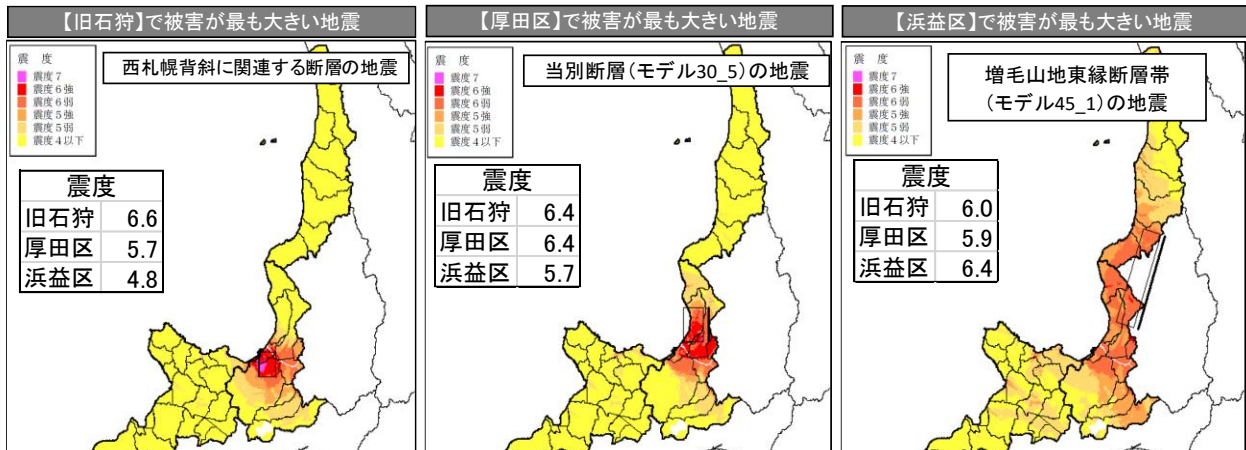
【旧石狩】で被害が最も大きい地震

震度
震度7
震度6強
震度6弱
震度5強
震度5弱
震度4以下

西札幌背斜に関連する断層の地震

| 震度 | |
|---|---|
| 旧石狩 | 6.6 |
| 厚田区 | 5.7 |
| 浜益区 | 4.8 |

【厚田区】で被害が最も大きい地震

震度
震度7
震度6強
震度6弱
震度5強
震度5弱
震度4以下

当別断層(モデル30_5)の地震

| 震度 | |
|---|---|
| 旧石狩 | 6.4 |
| 厚田区 | 6.4 |
| 浜益区 | 5.7 |

【浜益区】で被害が最も大きい地震

震度
震度7
震度6強
震度6弱
震度5強
震度5弱
震度4以下

増毛山地東縁断層帯
(モデル45_1)の地震

| 震度 | |
|---|---|
| 旧石狩 | 6.0 |
| 厚田区 | 5.9 |
| 浜益区 | 6.4 |